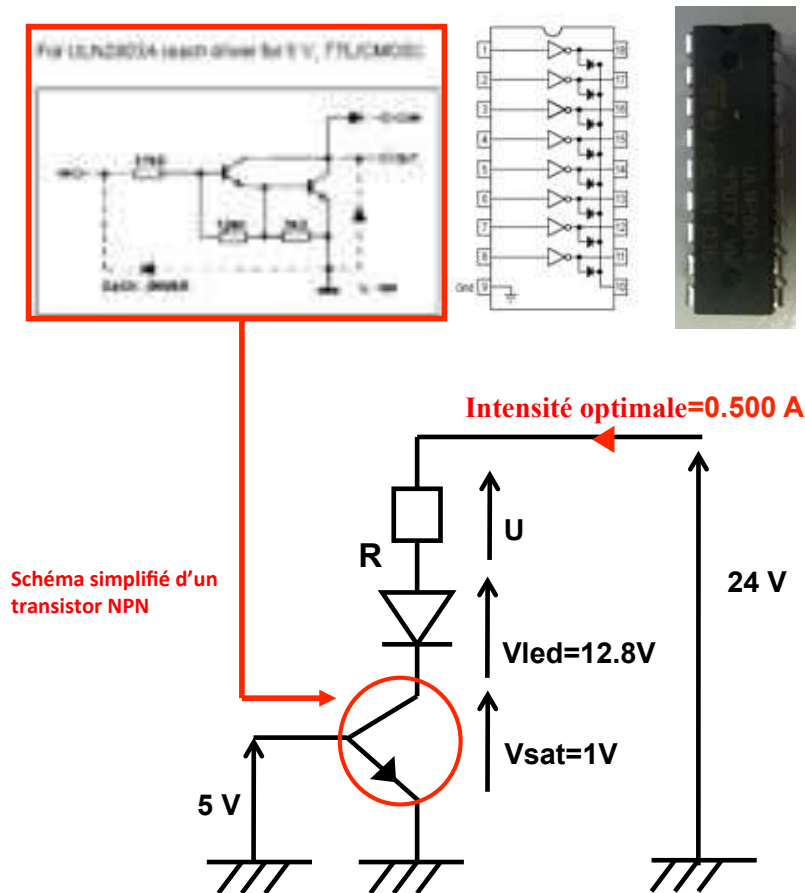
For ULN2803A (each driver) for 5 V, TTL/CMOS

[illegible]

1
2
3
4
5
6
7
8
Gnd 9
18
17
16
15
14
13
12
11
10

Intensité optimale=0.500 A

U

R

Schéma simplifié d'un transistor NPN

24 V

Vled=12.8V

Vsat=1V

5 V